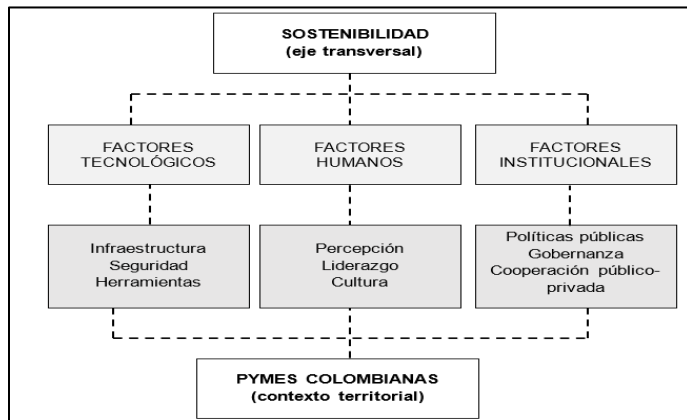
SOSTENIBILIDAD
(eje transversal)

FACTORES TECNOLÓGICOS

FACTORES HUMANOS

FACTORES INSTITUCIONALES

Infraestructura
Seguridad
Herramientas

Percepción
Liderazgo
Cultura

Políticas públicas
Gobernanza
Cooperación público-privada

PYMES COLOMBIANAS
(contexto territorial)